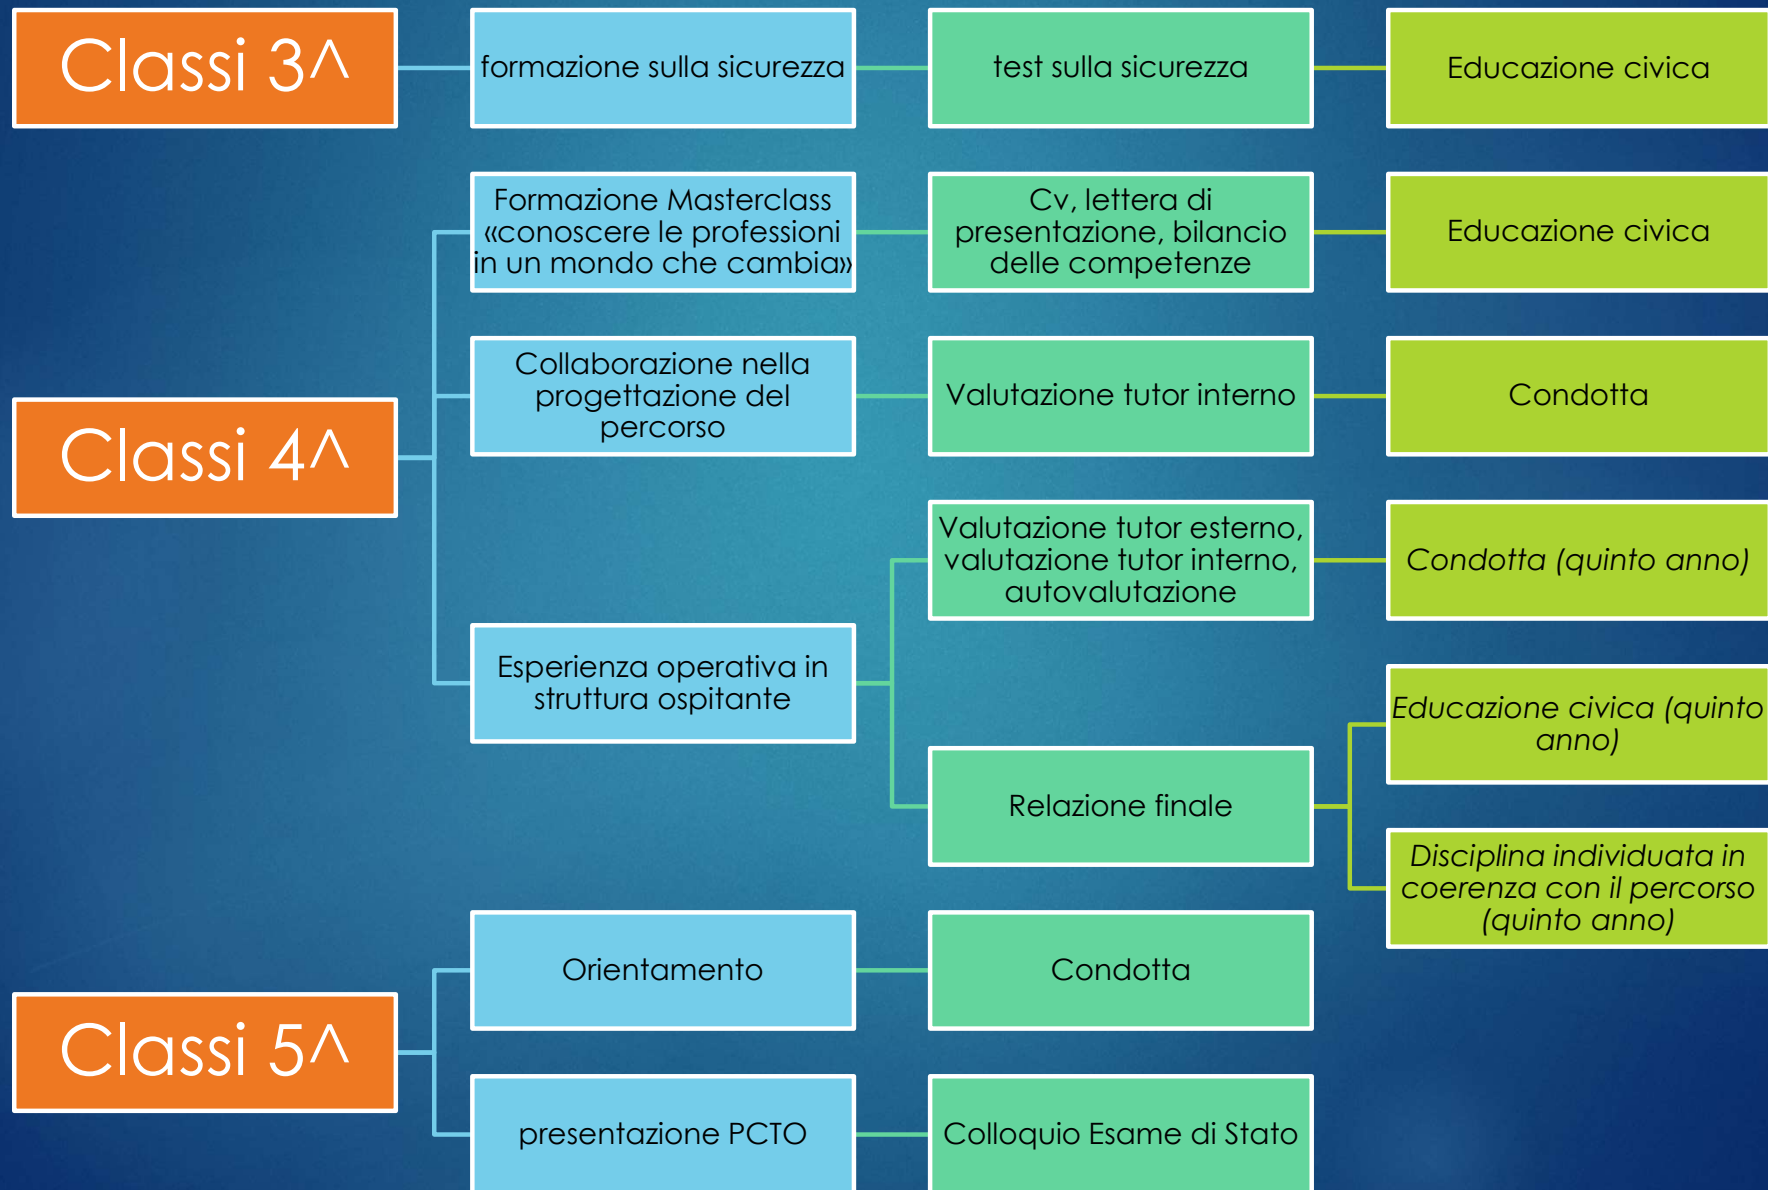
Classi 3^

formazione sulla sicurezza

test sulla sicurezza

Educazione civica

Classi 4^

Formazione Masterclass «conoscere le professioni in un mondo che cambia»

Cv, lettera di presentazione, bilancio delle competenze

Educazione civica

Collaborazione nella progettazione del percorso

Valutazione tutor interno

Condotta

Esperienza operativa in struttura ospitante

Valutazione tutor esterno, valutazione tutor interno, autovalutazione

Condotta (quinto anno)

Relazione finale

Educazione civica (quinto anno)

Disciplina individuata in coerenza con il percorso (quinto anno)

Classi 5^

Orientamento

Condotta

presentazione PCTO

Colloquio Esame di Stato